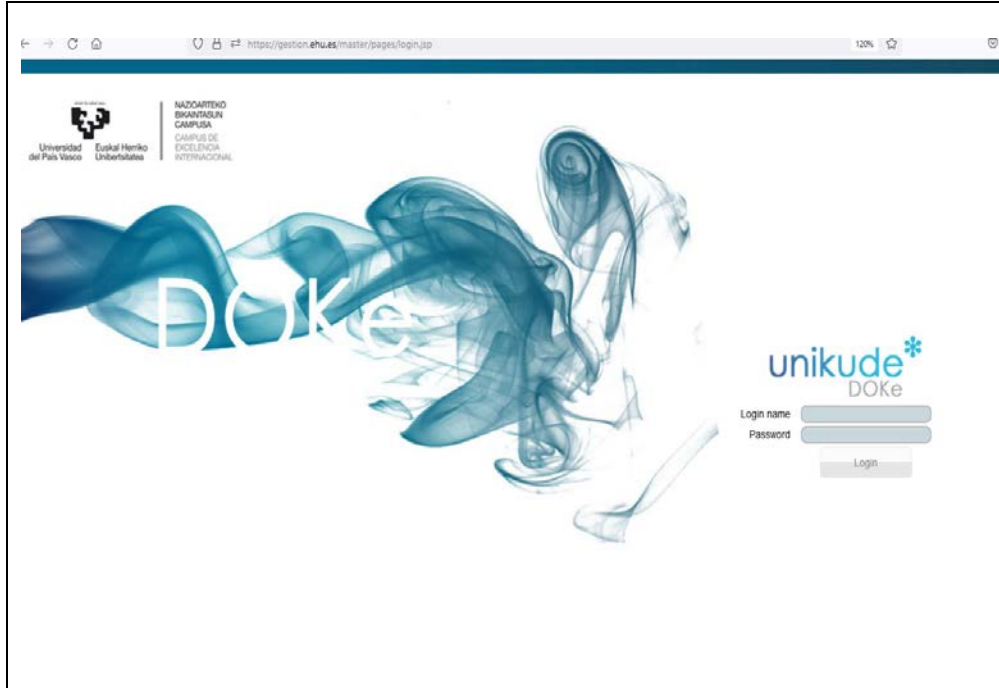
https://gestion.ehu.es/master/pages/login.jsp

120%

Universidad del País Vasco Euskal Herriko Unibertsitatea

NAZIOARTEKO BIKAINTASUN CAMPUSA
CAMPUS DE EXCELENCIA INTERNACIONAL

DOKe

unikude*
DOKe

Login name
Password
Login